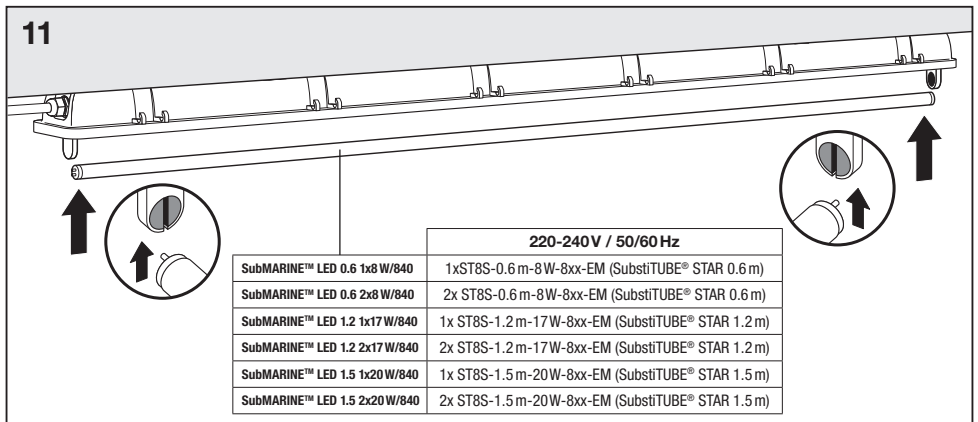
11

| | 220-240 V / 50/60 Hz |
|---|---|
| SubMARINE™ LED 0.6 1x8 W/840 | 1xST8S-0.6 m-8 W-8xx-EM (SubstiTUBE® STAR 0.6 m) |
| SubMARINE™ LED 0.6 2x8 W/840 | 2x ST8S-0.6 m-8 W-8xx-EM (SubstiTUBE® STAR 0.6 m) |
| SubMARINE™ LED 1.2 1x17 W/840 | 1x ST8S-1.2 m-17 W-8xx-EM (SubstiTUBE® STAR 1.2 m) |
| SubMARINE™ LED 1.2 2x17 W/840 | 2x ST8S-1.2 m-17 W-8xx-EM (SubstiTUBE® STAR 1.2 m) |
| SubMARINE™ LED 1.5 1x20 W/840 | 1x ST8S-1.5 m-20 W-8xx-EM (SubstiTUBE® STAR 1.5 m) |
| SubMARINE™ LED 1.5 2x20 W/840 | 2x ST8S-1.5 m-20 W-8xx-EM (SubstiTUBE® STAR 1.5 m) |